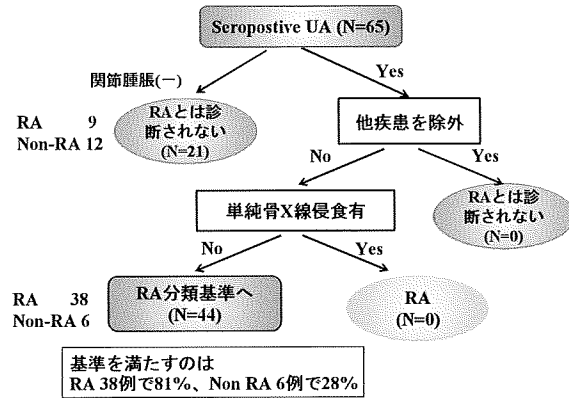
Seropostive UA (N=65)

関節腫脹(ー)

Yes

RA 9
Non-RA 12

RAとは診断されない (N=21)

他疾患を除外

No

Yes

単純骨X線侵食有

RAとは診断されない (N=0)

No

Yes

RA 38
Non-RA 6

RA分類基準へ (N=44)

RA (N=0)

基準を満たすのは
RA 38例で81%、Non RA 6例で28%